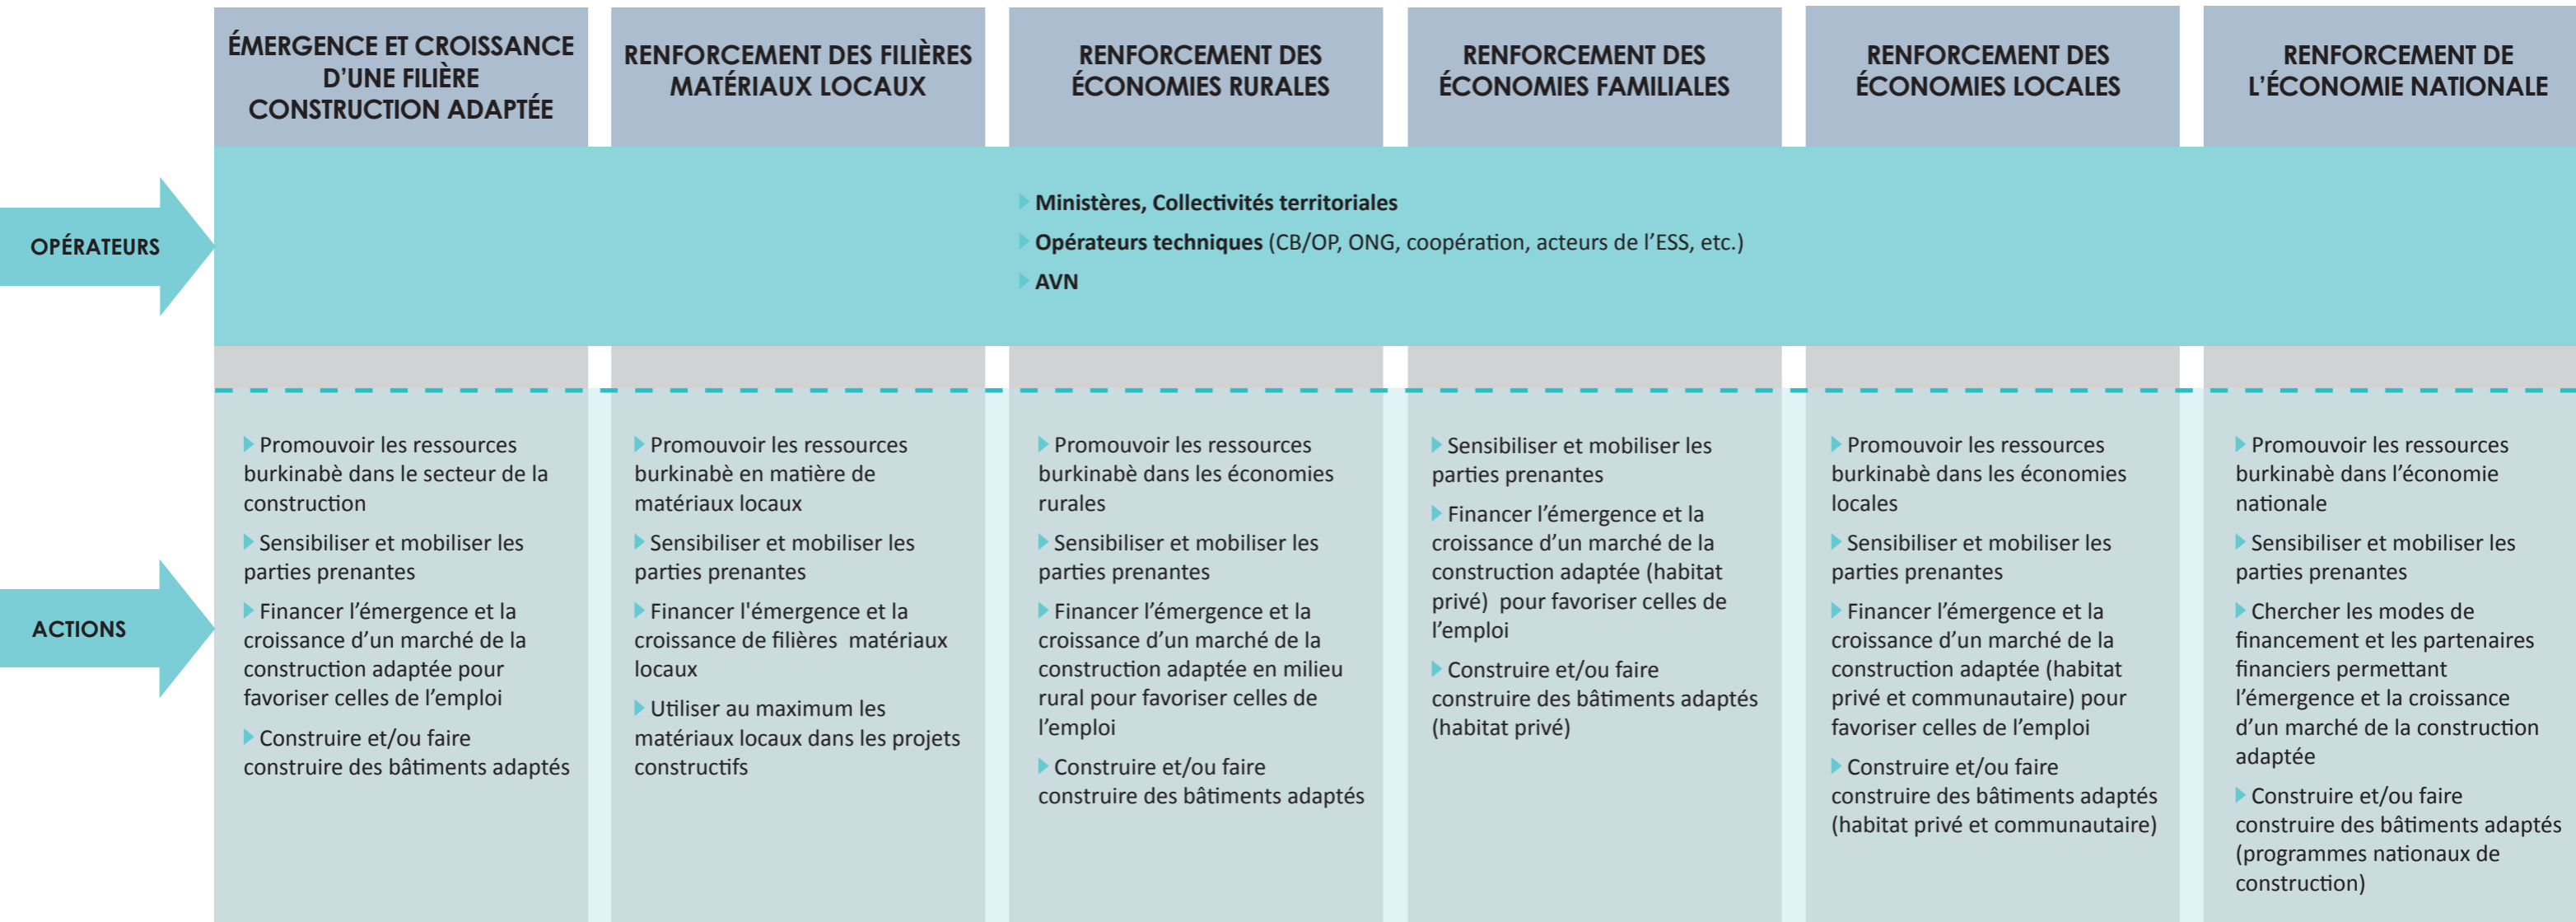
| | ÉMERGENCE ET CROISSANCE D'UNE FILIÈRE CONSTRUCTION ADAPTÉE | RENFORCEMENT DES FILIÈRES MATÉRIAUX LOCAUX | RENFORCEMENT DES ÉCONOMIES RURALES | RENFORCEMENT DES ÉCONOMIES FAMILIALES | RENFORCEMENT DES ÉCONOMIES LOCALES | RENFORCEMENT DE L'ÉCONOMIE NATIONALE |
|---|---|---|---|---|---|---|
| OPÉRATEURS | Ministères, Collectivités territoriales; Opérateurs techniques (CB/OP, ONG, coopération, acteurs de l'ESS, etc.); AVN | | | | | |
| ACTIONS | Promouvoir les ressources burkinabè dans le secteur de la construction; Sensibiliser et mobiliser les parties prenantes; Financer l'émergence et la croissance d'un marché de la construction adaptée pour favoriser celles de l'emploi; Construire et/ou faire construire des bâtiments adaptés | Promouvoir les ressources burkinabè en matière de matériaux locaux; Sensibiliser et mobiliser les parties prenantes; Financer l'émergence et la croissance de filières matériaux locaux; Utiliser au maximum les matériaux locaux dans les projets constructifs | Promouvoir les ressources burkinabè dans les économies rurales; Sensibiliser et mobiliser les parties prenantes; Financer l'émergence et la croissance d'un marché de la construction adaptée en milieu rural pour favoriser celles de l'emploi; Construire et/ou faire construire des bâtiments adaptés | Sensibiliser et mobiliser les parties prenantes; Financer l'émergence et la croissance d'un marché de la construction adaptée (habitat privé) pour favoriser celles de l'emploi; Construire et/ou faire construire des bâtiments adaptés (habitat privé) | Promouvoir les ressources burkinabè dans les économies locales; Sensibiliser et mobiliser les parties prenantes; Financer l'émergence et la croissance d'un marché de la construction adaptée (habitat privé et communautaire) pour favoriser celles de l'emploi; Construire et/ou faire construire des bâtiments adaptés (habitat privé et communautaire) | Promouvoir les ressources burkinabè dans l'économie nationale; Sensibiliser et mobiliser les parties prenantes; Chercher les modes de financement et les partenaires financiers permettant l'émergence et la croissance d'un marché de la construction adaptée; Construire et/ou faire construire des bâtiments adaptés (programmes nationaux de construction) |